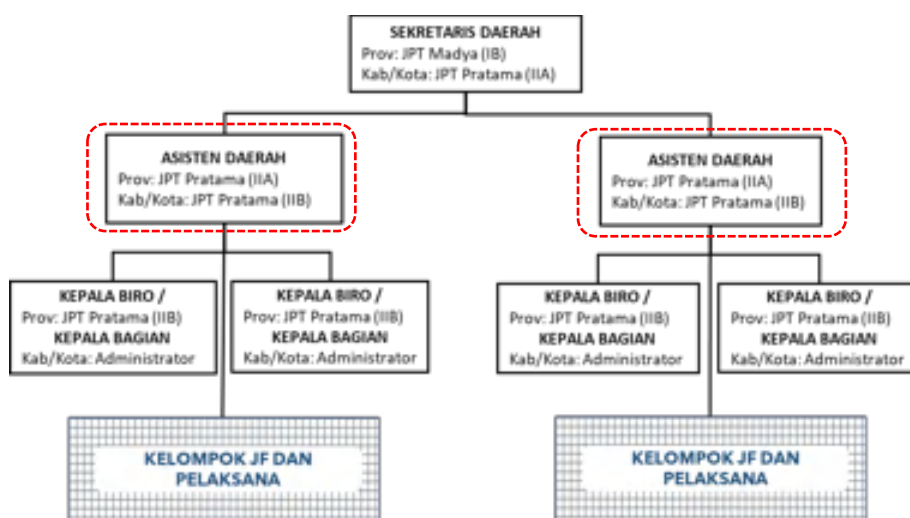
SEKRETARIS DAERAH
Prov: JPT Madya (IB)
Kab/Kota: JPT Pratama (IIA)

ASISTEN DAERAH
Prov: JPT Pratama (IIA)
Kab/Kota: JPT Pratama (IIB)

KEPALA BIRO /
Prov: JPT Pratama (IIB)
KEPALA BAGIAN
Kab/Kota: Administrator

KEPALA BIRO /
Prov: JPT Pratama (IIB)
KEPALA BAGIAN
Kab/Kota: Administrator

KELOMPOK JF DAN PELAKSANA

ASISTEN DAERAH
Prov: JPT Pratama (IIA)
Kab/Kota: JPT Pratama (IIB)

KEPALA BIRO /
Prov: JPT Pratama (IIB)
KEPALA BAGIAN
Kab/Kota: Administrator

KEPALA BIRO /
Prov: JPT Pratama (IIB)
KEPALA BAGIAN
Kab/Kota: Administrator

KELOMPOK JF DAN PELAKSANA